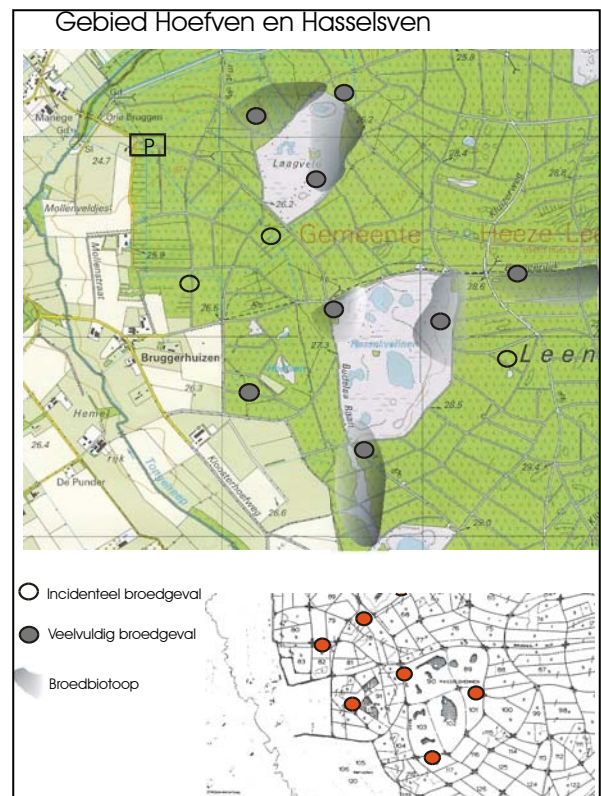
Gebied Hoefven en Hasselsven

Manege
Ons Bruggen
P
24.7
Mollenveldjes
Mollenstraat
25.9
Laagveld
26.2
25.2
25.4
25.8
Gemeente Heeze-Lee
28.6
26.5
27.3
Hasselsven
Leen
Bruggerhuizen
26.3
Buitelaa Baan
28.5
Hemel
26.4
De Punder
Kloosterhoefweg
26.6
29.4
29.0

Incidenteel broedgeval
Veelvuldig broedgeval
Broedbiotoop